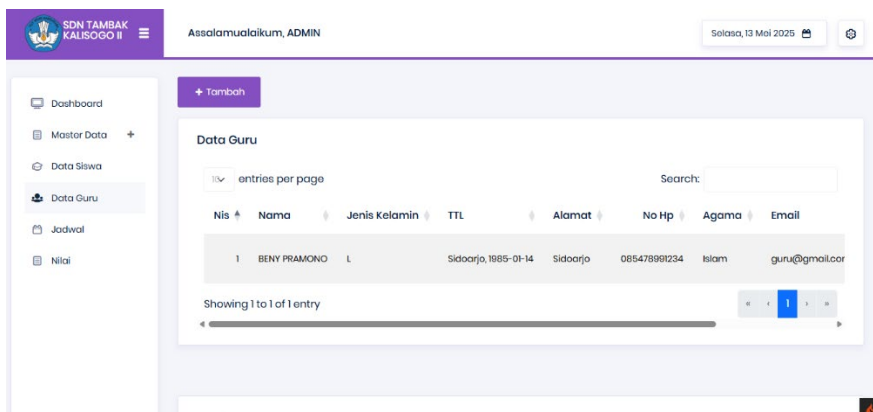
SDN TAMBAK KALISOGO II

Assalamualaikum, ADMIN

Selasa, 13 Mei 2025

Dashboard

Master Data +

Data Siswa

Data Guru

Jadwal

Nilai

+ Tambah

Data Guru

10 entries per page

Search:

| Nis | Nama | Jenis Kelamin | TTL | Alamat | No Hp | Agama | Email |
|---|---|---|---|---|---|---|---|
| 1 | BENY PRAMONO | L | Sidoarjo, 1985-01-14 | Sidoarjo | 085478991234 | Islam | guru@gmail.co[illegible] |

Showing 1 to 1 of 1 entry

« ‹ 1 › »